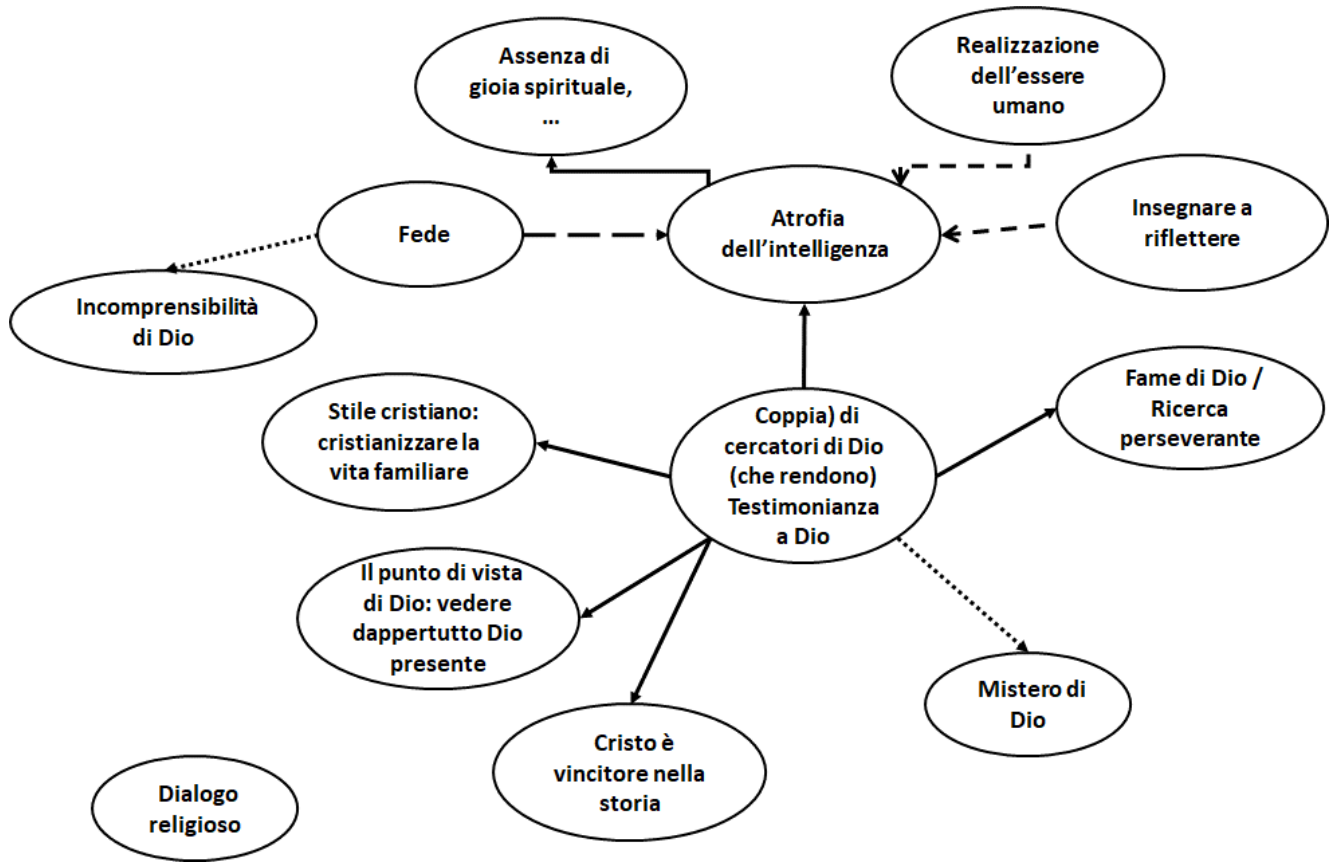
Assenza di gioia spirituale, ...

Realizzazione dell'essere umano

Fede

Atrofia dell'intelligenza

Insegnare a riflettere

Incomprensibilità di Dio

Stile cristiano: cristianizzare la vita familiare

Coppia) di cercatori di Dio (che rendono) Testimonianza a Dio

Fame di Dio / Ricerca perseverante

Il punto di vista di Dio: vedere dappertutto Dio presente

Mistero di Dio

Cristo è vincitore nella storia

Dialogo religioso